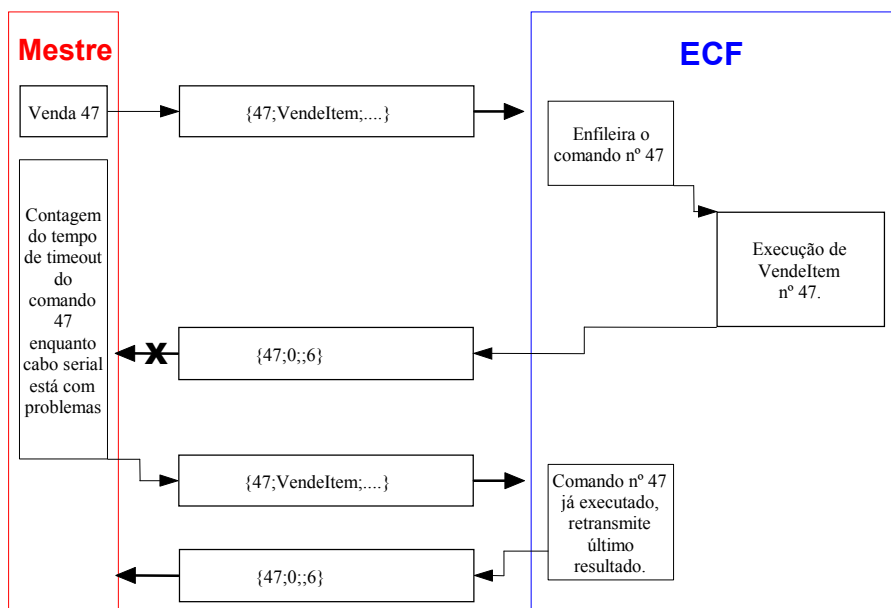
Mestre

ECF

Venda 47

{47;VendeItem;....}

Enfileira o comando nº 47

Execução de VendeItem nº 47.

Contagem do tempo de timeout do comando 47 enquanto cabo serial está com problemas

X

{47;0;;6}

{47;VendeItem;....}

Comando nº 47 já executado, retransmite último resultado.

{47;0;;6}